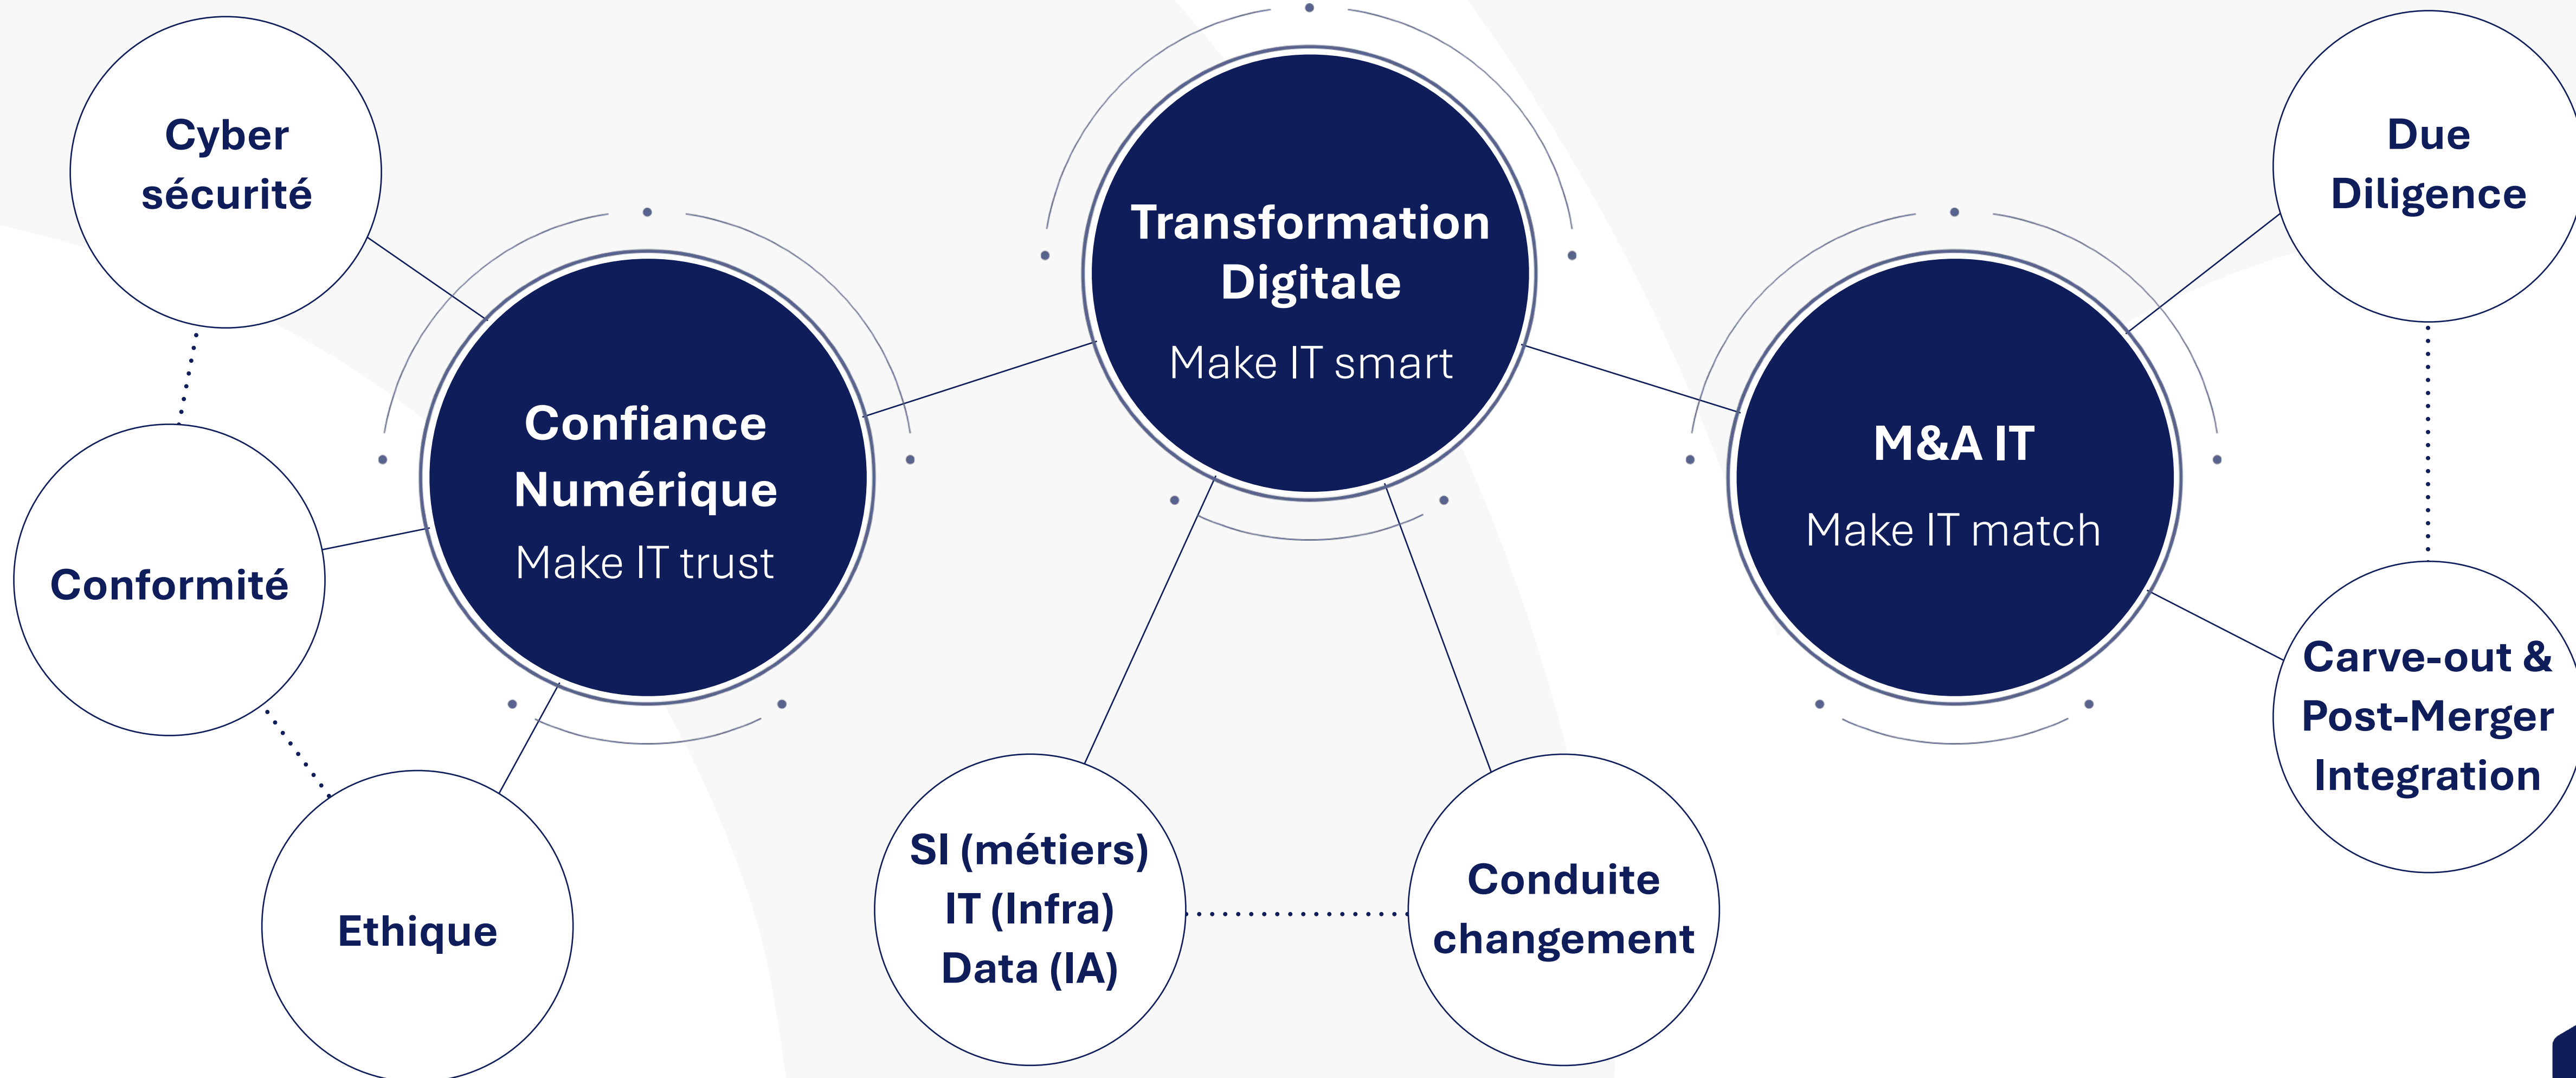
Cyber sécurité

Conformité

Ethique

Confiance Numérique

Make IT trust

Transformation Digitale

Make IT smart

SI (métiers)
IT (Infra)
Data (IA)

Conduite changement

M&A IT

Make IT match

Due Diligence

Carve-out & Post-Merger Integration